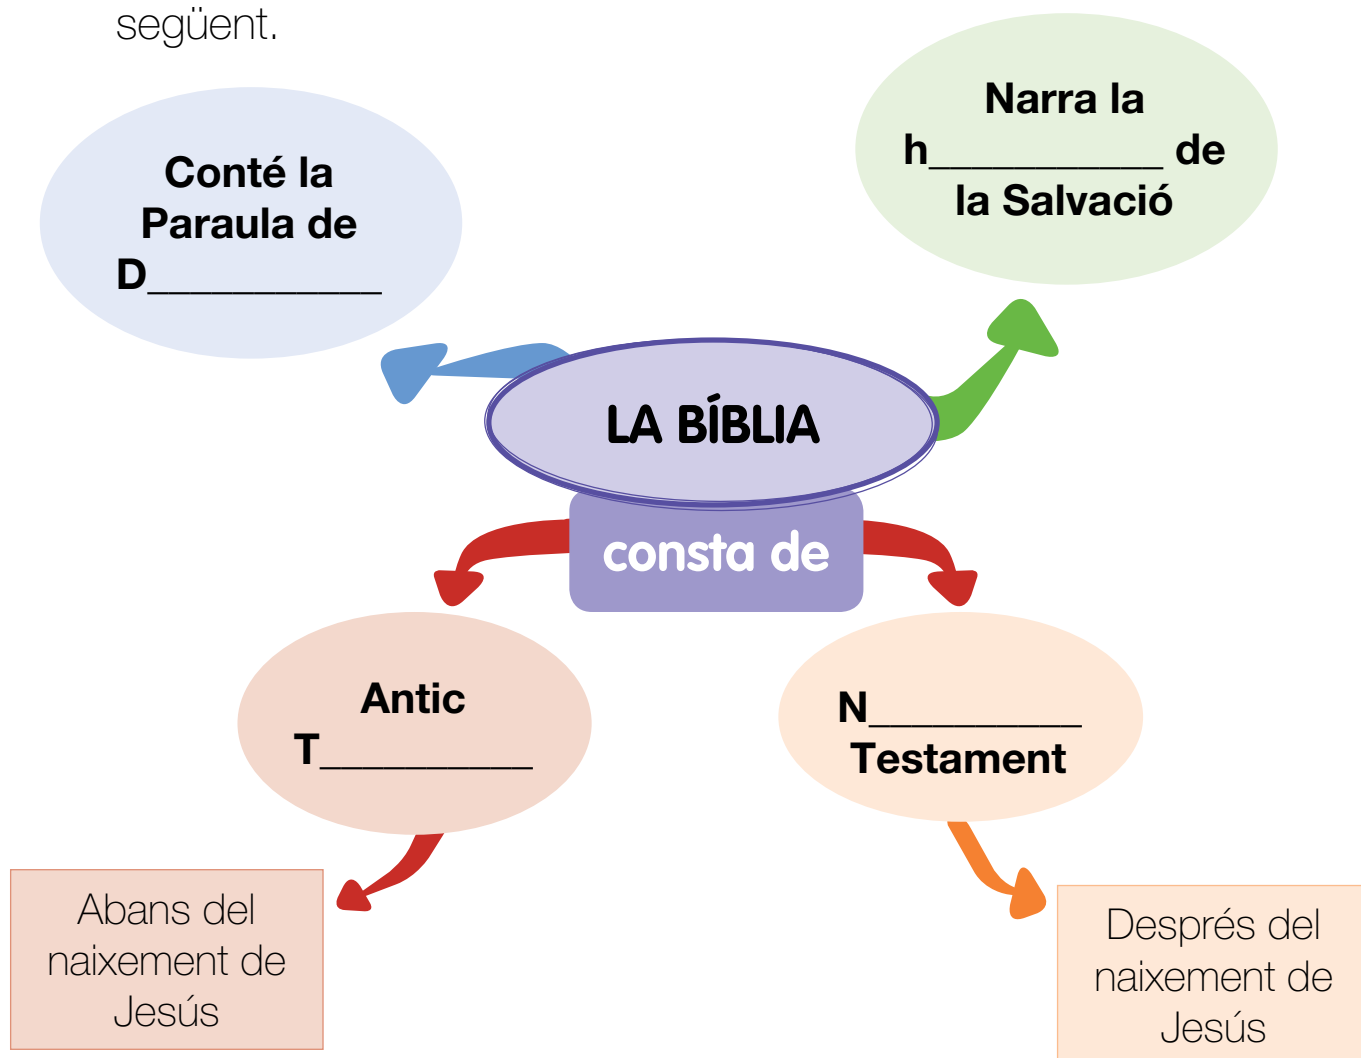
següent.

Conté la Paraula de D__________

Narra la h__________ de la Salvació

LA BÍBLIA

consta de

Antic T__________

N__________ Testament

Abans del naixement de Jesús

Després del naixement de Jesús